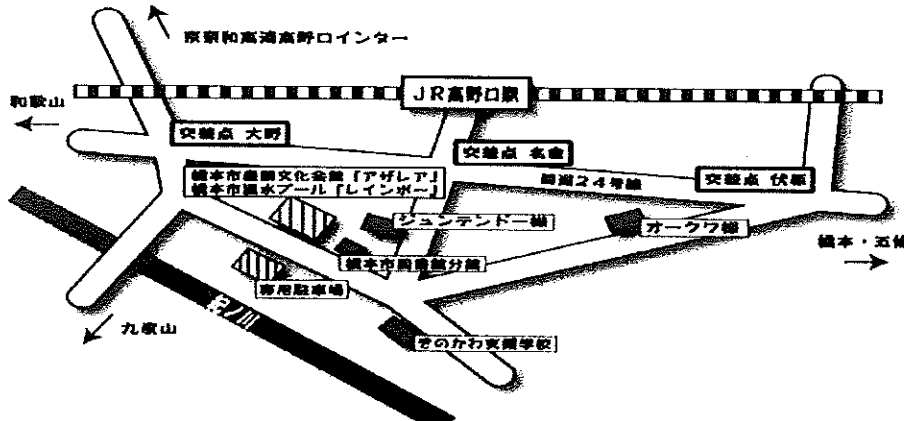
京奈和高遠高野口インター

JR高野口駅

和歌山

交差点 大野

交差点 名倉

国道24号線

交差点 伏原

橋本市産業文化会館「アザレア」
橋本市温水プール「レインボー」

ジュンテンドー様

オークワ様

橋本・五條

橋本市図書館分館

専用駐車場

紀ノ川

九度山

きのかわ支援学校